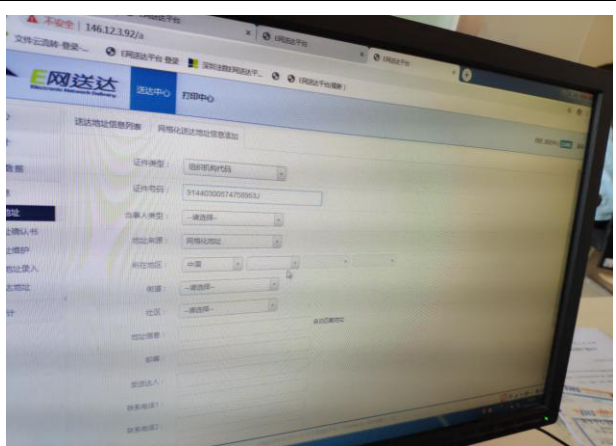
不安全 | 146.123.92/a

文件云流转-登录 E网送达平台 登录 深圳法院网送达平... E网送达平台 E网送达平台

E网送达 Electronic Network Delivery 送达中心 打印中心

送达地址信息列表 网格化送达地址信息添加

证件类型： 组织机构代码

证件号码： 91440300074758953J

当事人类型： --请选择--

地址来源： 网格化地址

所在地区： 中国

街道： --请选择--

社区： --请选择--

地址信息：

邮编：

受送达人：

联系电话1：

联系电话2：